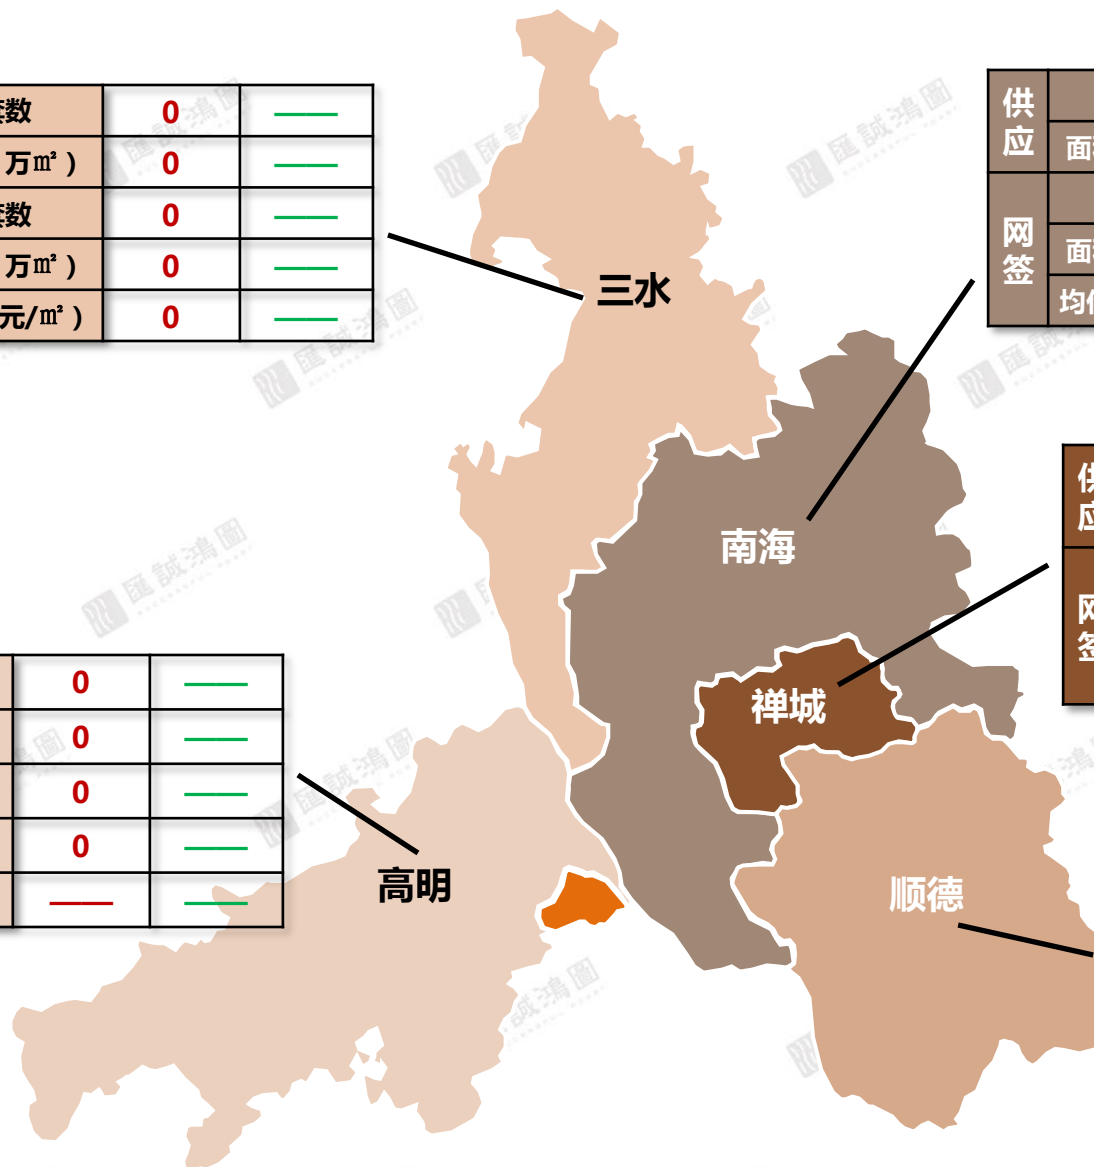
| 套数 | 0 | —— |
|---|---|---|
| 万㎡） | 0 | —— |
| 套数 | 0 | —— |
| 万㎡） | 0 | —— |
| 元/㎡） | 0 | —— |

三水

| 供应 | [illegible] |
|---|---|
| | 面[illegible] |
| 网签 | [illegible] |
| | 面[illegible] |
| | 均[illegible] |

南海

| 供应 |
|---|
| 网签 |

禅城

| | 0 | —— |
|---|---|---|
| | 0 | —— |
| | 0 | —— |
| | 0 | —— |
| | —— | —— |

高明

顺德

匯誠鴻圖